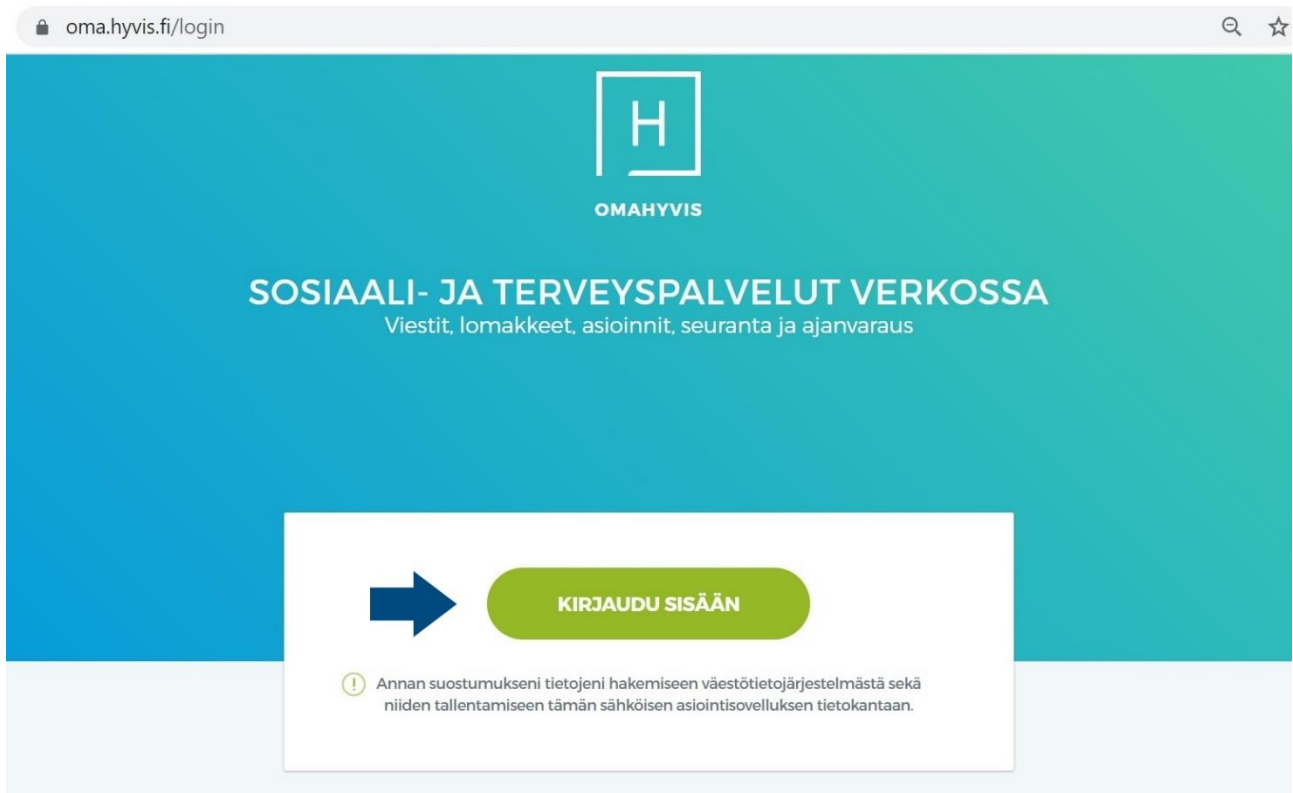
oma.hyvis.fi/login

H

OMAHYVIS

SOSIAALI- JA TERVEYSPALVELUT VERKOSSA
Viestit, lomakkeet, asioinnit, seuranta ja ajanvaraus

KIRJAUDU SISÄÄN

Annan suostumukseni tietojeni hakemiseen väestötietojärjestelmästä sekä niiden tallentamiseen tämän sähköisen asiointisovelluksen tietokantaan.